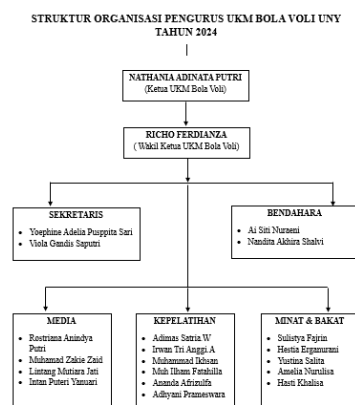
STRUKTUR ORGANISASI PENGURUS UKM BOLA VOLI UNY TAHUN 2024

NATHANIA ADINATA PUTRI
(Ketua UKM Bola Voli)

RICHO FERDIANZA
( Wakil Ketua UKM Bola Voli)

SEKRETARIS
- Yoephine Adelia Pusppita Sari
- Viola Gendis Saputri

BENDAHARA
- Ai Siti Nuraeni
- Nandita Akhira Shalvi

MEDIA
- Restriana Anindya Putri
- Muhamad Zakie Zaid
- Lintang Mutiara Jati
- Intan Puteri Yanuari

KEPELATIHAN
- Adimas Satria.W
- Irwan Tri Anggi.A
- Muhammad Ikhsan
- Muh Ilham Fatahilla
- Ananda Afrizulfa
- Adhyani Prameswara

MINAT & BAKAT
- Sulistya Fajrin
- Hestia Ergamurani
- Yustina Salita
- Amelia Nurulisa
- Hasti Khalisa